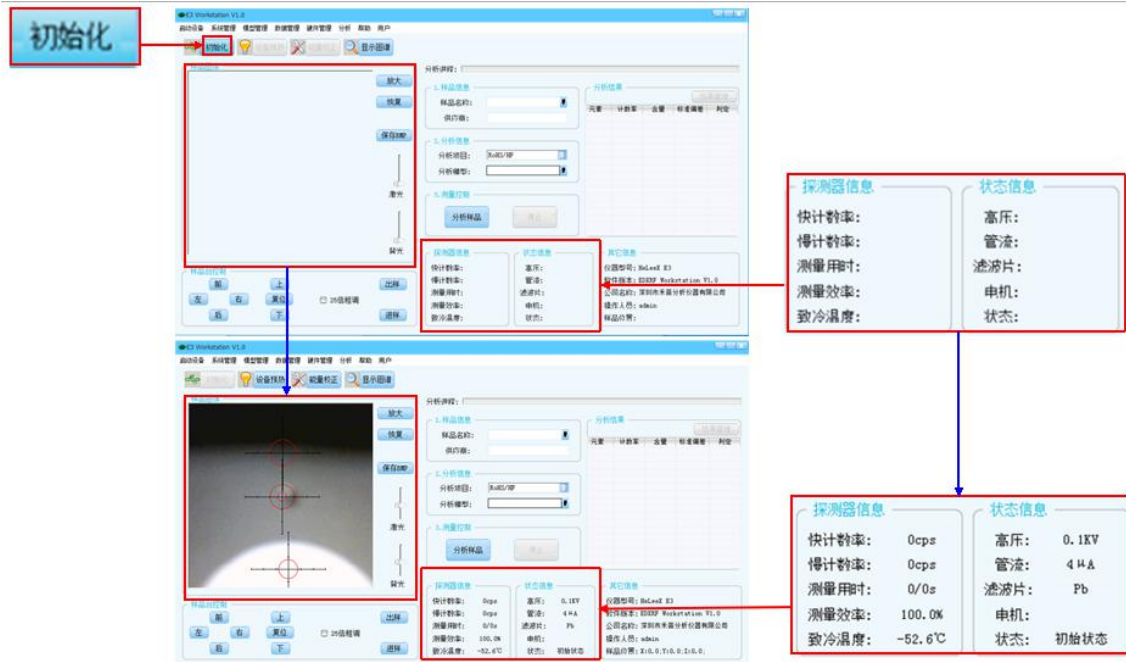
初始化

E3 Workstation V1.0
启动设备 系统管理 模型管理 数据管理 硬件管理 分析 帮助 用户
初始化 设备预热 能量校正 显示图谱

放大
恢复
保存BMP
滤光
背光

样品台控制
前 上 出样
左 右 复位 20倍粗调
后 下 进样

分析进程:
1.样品信息
样品名称:
供应商:
2.分析信息
分析项目: RoHS/HF
分析模型:
3.测量控制
分析样品 停止

分析结果
元素 计数率 含量 标准偏差 判定

探测器信息
快计数率:
慢计数率:
测量用时:
测量效率:
致冷温度:

状态信息
高压:
管流:
滤波片:
电机:
状态:

其它信息
仪器型号: HeLeeX E3
软件版本: EDXRF Workstation V1.0
公司名称: 深圳市禾苗分析仪器有限公司
操作人员: admin
样品位置:

探测器信息
快计数率:
慢计数率:
测量用时:
测量效率:
致冷温度:

状态信息
高压:
管流:
滤波片:
电机:
状态:

E3 Workstation V1.0
启动设备 系统管理 模型管理 数据管理 硬件管理 分析 帮助 用户
初始化 设备预热 能量校正 显示图谱

放大
恢复
保存BMP
滤光
背光

样品台控制
前 上 出样
左 右 复位 20倍粗调
后 下 进样

分析进程:
1.样品信息
样品名称:
供应商:
2.分析信息
分析项目: RoHS/HF
分析模型:
3.测量控制
分析样品 停止

分析结果
元素 计数率 含量 标准偏差 判定

探测器信息
快计数率: 0cps
慢计数率: 0cps
测量用时: 0/0s
测量效率: 100.0%
致冷温度: -52.6℃

状态信息
高压: 0.1KV
管流: 4μA
滤波片: Pb
电机:
状态: 初始状态

其它信息
仪器型号: HeLeeX E3
软件版本: EDXRF Workstation V1.0
公司名称: 深圳市禾苗分析仪器有限公司
操作人员: admin
样品位置: X:0.0;Y:0.0;Z:0.0;

探测器信息
快计数率: 0cps
慢计数率: 0cps
测量用时: 0/0s
测量效率: 100.0%
致冷温度: -52.6℃

状态信息
高压: 0.1KV
管流: 4μA
滤波片: Pb
电机:
状态: 初始状态